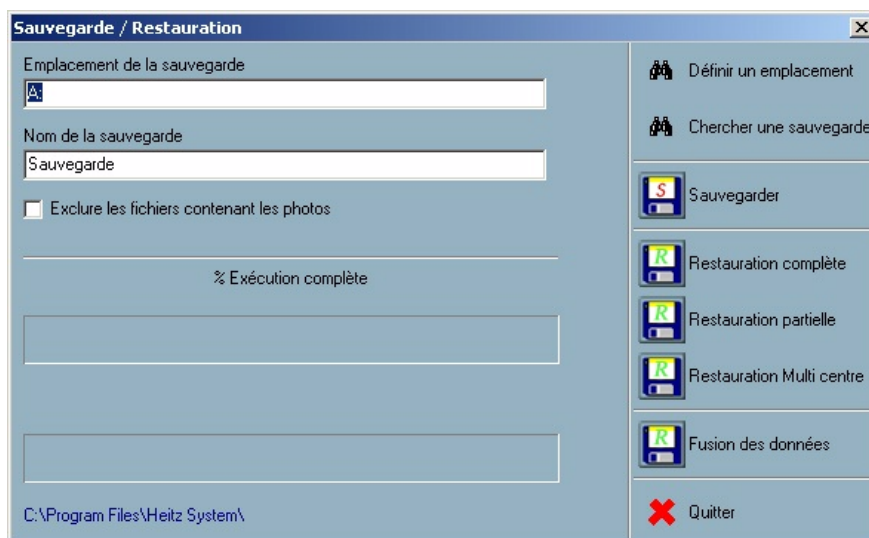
Sauvegarde / Restauration

Emplacement de la sauvegarde

A:

Nom de la sauvegarde

Sauvegarde

Exclure les fichiers contenant les photos

% Exécution complète

C:\Program Files\Heitz System\

Définir un emplacement

Chercher une sauvegarde

S

Sauvegarder

R

Restauration complète

R

Restauration partielle

R

Restauration Multi centre

R

Fusion des données

Quitter